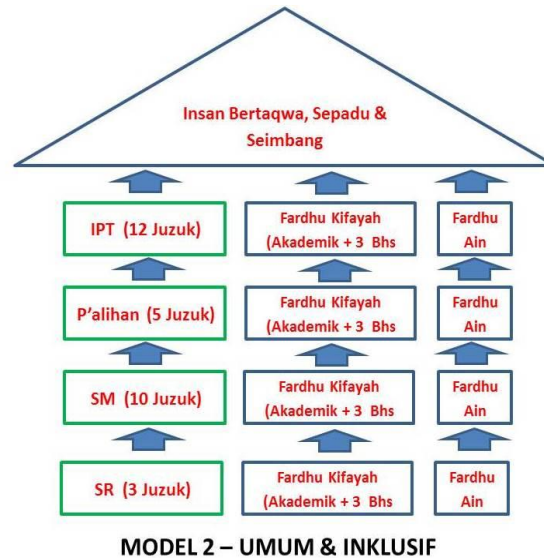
Insan Bertaqwa, Sepadu & Seimbang

IPT (12 Juzuk)

Fardhu Kifayah (Akademik + 3 Bhs

Fardhu Ain

P'alihan (5 Juzuk)

Fardhu Kifayah (Akademik + 3 Bhs

Fardhu Ain

SM (10 Juzuk)

Fardhu Kifayah (Akademik + 3 Bhs

Fardhu Ain

SR (3 Juzuk)

Fardhu Kifayah (Akademik + 3 Bhs

Fardhu Ain

MODEL 2 – UMUM & INKLUSIF